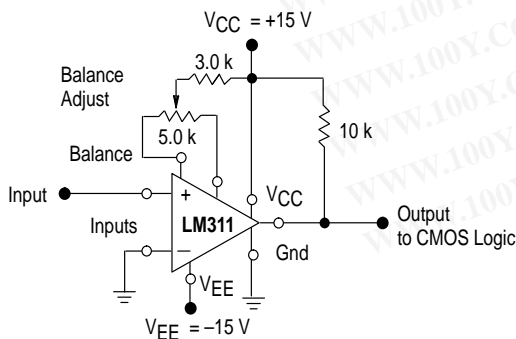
$V_{CC}$ = +15 V
3.0 k
Balance
Adjust
5.0 k
10 k
Balance
Input
+
$V_{CC}$
Inputs
LM311
Output
to CMOS Logic
−
Gnd
$V_{EE}$
$V_{EE}$ = −15 V
WWW.100Y.C
WWW.100Y.C
WWW.100Y.C
WWW.100Y
WWW.100Y
WWW.100Y.